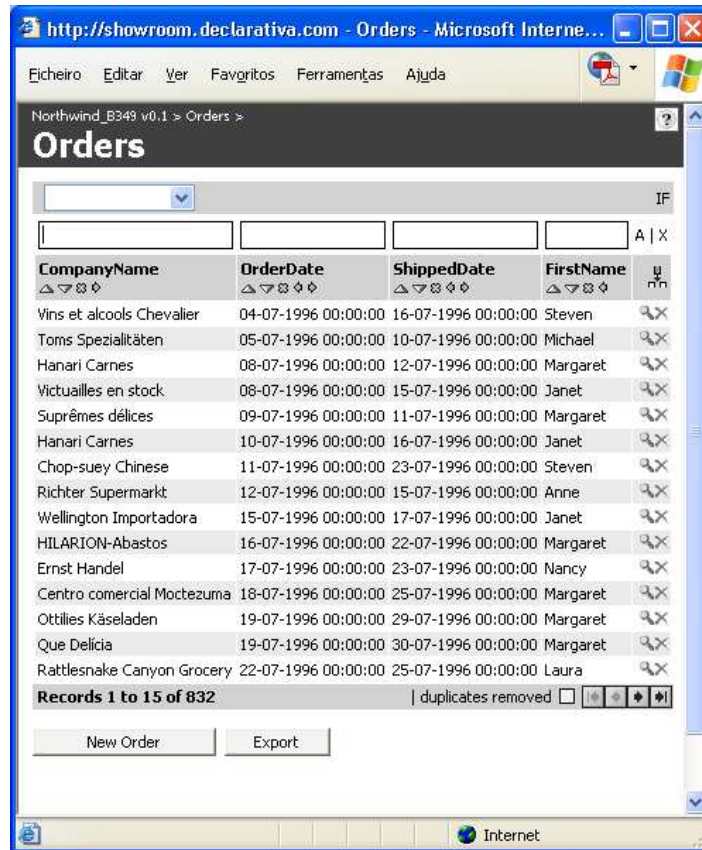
http://showroom.declarativa.com - Orders - Microsoft Interne...

Ficheiro Editar Ver Favoritos Ferramentas Ajuda

Northwind_B349 v0.1 > Orders >

Orders

IF

A | X

| CompanyName | OrderDate | ShippedDate | FirstName |
|---|---|---|---|
| Vins et alcools Chevalier | 04-07-1996 00:00:00 | 16-07-1996 00:00:00 | Steven |
| Toms Spezialitäten | 05-07-1996 00:00:00 | 10-07-1996 00:00:00 | Michael |
| Hanari Carnes | 08-07-1996 00:00:00 | 12-07-1996 00:00:00 | Margaret |
| Victuailles en stock | 08-07-1996 00:00:00 | 15-07-1996 00:00:00 | Janet |
| Suprêmes délices | 09-07-1996 00:00:00 | 11-07-1996 00:00:00 | Margaret |
| Hanari Carnes | 10-07-1996 00:00:00 | 16-07-1996 00:00:00 | Janet |
| Chop-suey Chinese | 11-07-1996 00:00:00 | 23-07-1996 00:00:00 | Steven |
| Richter Supermarkt | 12-07-1996 00:00:00 | 15-07-1996 00:00:00 | Anne |
| Wellington Importadora | 15-07-1996 00:00:00 | 17-07-1996 00:00:00 | Janet |
| HILARION-Abastos | 16-07-1996 00:00:00 | 22-07-1996 00:00:00 | Margaret |
| Ernst Handel | 17-07-1996 00:00:00 | 23-07-1996 00:00:00 | Nancy |
| Centro comercial Moctezuma | 18-07-1996 00:00:00 | 25-07-1996 00:00:00 | Margaret |
| Ottilies Käseladen | 19-07-1996 00:00:00 | 29-07-1996 00:00:00 | Margaret |
| Que Delícia | 19-07-1996 00:00:00 | 30-07-1996 00:00:00 | Margaret |
| Rattlesnake Canyon Grocery | 22-07-1996 00:00:00 | 25-07-1996 00:00:00 | Laura |

Records 1 to 15 of 832 | duplicates removed

New Order Export

Internet